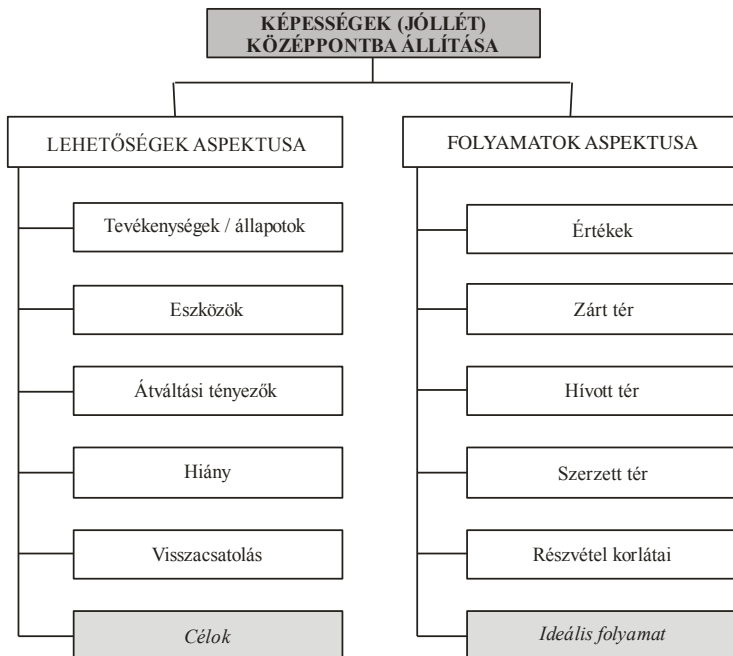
KÉPESSÉGEK (JÓLLÉT) KÖZÉPPONTBA ÁLLÍTÁSA

LEHETŐSÉGEK ASPEKTUSA

Tevékenységek / állapotok

Eszközök

Átváltási tényezők

Hiány

Visszacsatolás

*Célok*

FOLYAMATOK ASPEKTUSA

Értékek

Zárt tér

Hívott tér

Szerzett tér

Részvétel korlátai

*Ideális folyamat*